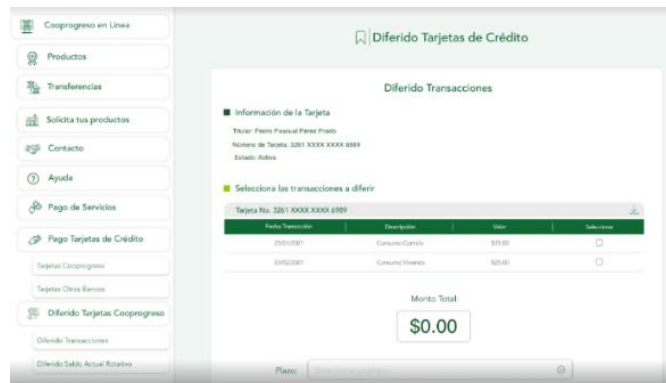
Cooprogreso en Línea

Productos

Transferencias

Solicita tus productos

Contacto

Ayuda

Pago de Servicios

Pago Tarjetas de Crédito

Tarjetas Cooprogreso

Tarjetas Otros Bancos

Diferido Tarjetas Cooprogreso

Diferido Transacciones

Diferido Saldo Actual Rotativo

Diferido Tarjetas de Crédito

Diferido Transacciones

Información de la Tarjeta

Titular: Pedro Pascual Pérez Prado

Número de Tarjeta: 3261 XXXX XXXX 6989

Estado: Activa

Selecciona las transacciones a diferir

Tarjeta No. 3261 XXXX XXXX 6989

| Fecha Transacción | Descripción | Valor | Seleccionar |
|---|---|---|---|
| 23/01/2021 | Consumo Comida | $33.00 | ☐ |
| 03/02/2021 | Consumo Vivienda | $25.00 | ☐ |

Monto Total

$0.00

Plazo: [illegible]